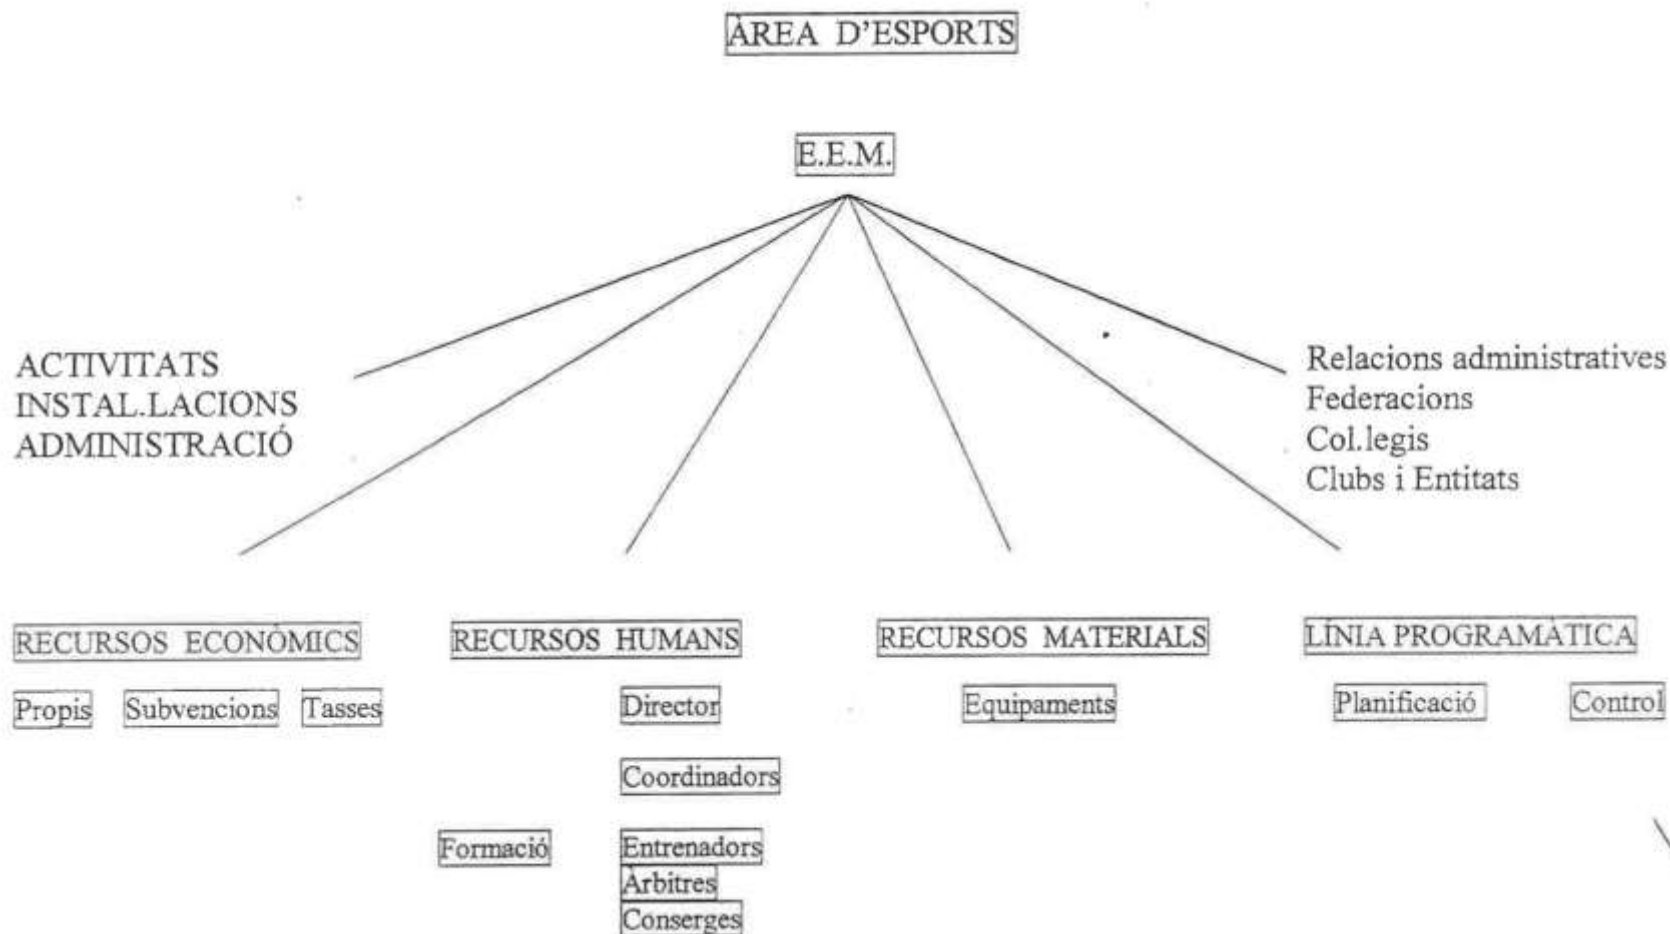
ÀREA D'ESPORTS

E.E.M.

ACTIVITATS
INSTAL.LACIONS
ADMINISTRACIÓ

Relacions administratives
Federacions
Col.legis
Clubs i Entitats

RECURSOS ECONÒMICS

Propis Subvencions Tasses

RECURSOS HUMANS

Director

Coordinadors

Formació

Entrenadors
Arbitres
Conserges

RECURSOS MATERIALS

Equipaments

LÍNIA PROGRAMÀTICA

Planificació Control